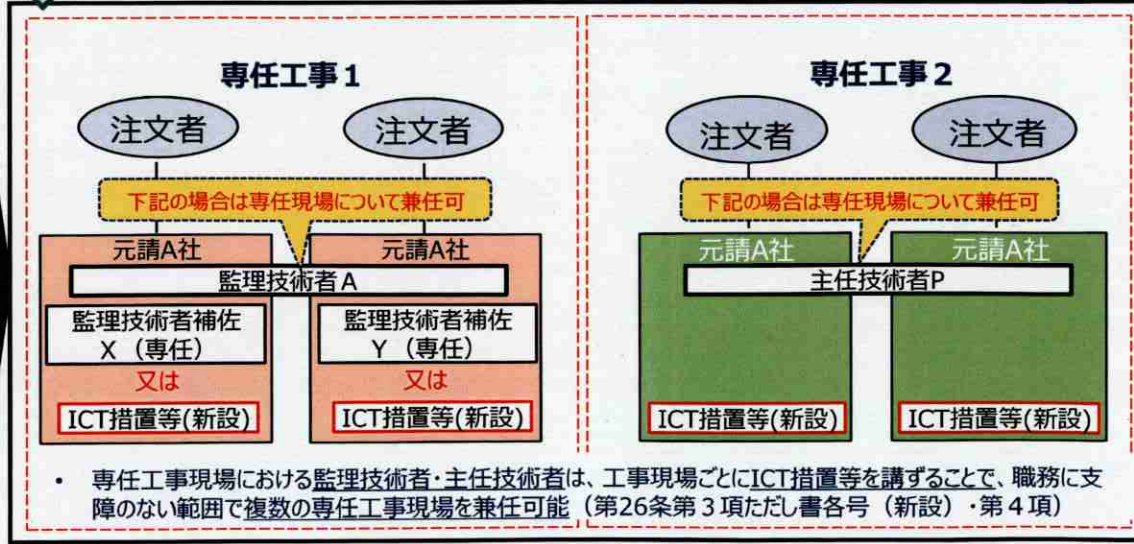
専任工事1

注文者

注文者

下記の場合は専任現場について兼任可

元請A社

元請A社

監理技術者A

監理技術者補佐
X（専任）

又は

ICT措置等(新設)

監理技術者補佐
Y（専任）

又は

ICT措置等(新設)

専任工事2

注文者

注文者

下記の場合は専任現場について兼任可

元請A社

元請A社

主任技術者P

ICT措置等(新設)

ICT措置等(新設)

• 専任工事現場における監理技術者・主任技術者は、工事現場ごとにICT措置等を講ずることで、職務に支障のない範囲で複数の専任工事現場を兼任可能（第26条第３項ただし書各号（新設）・第４項）